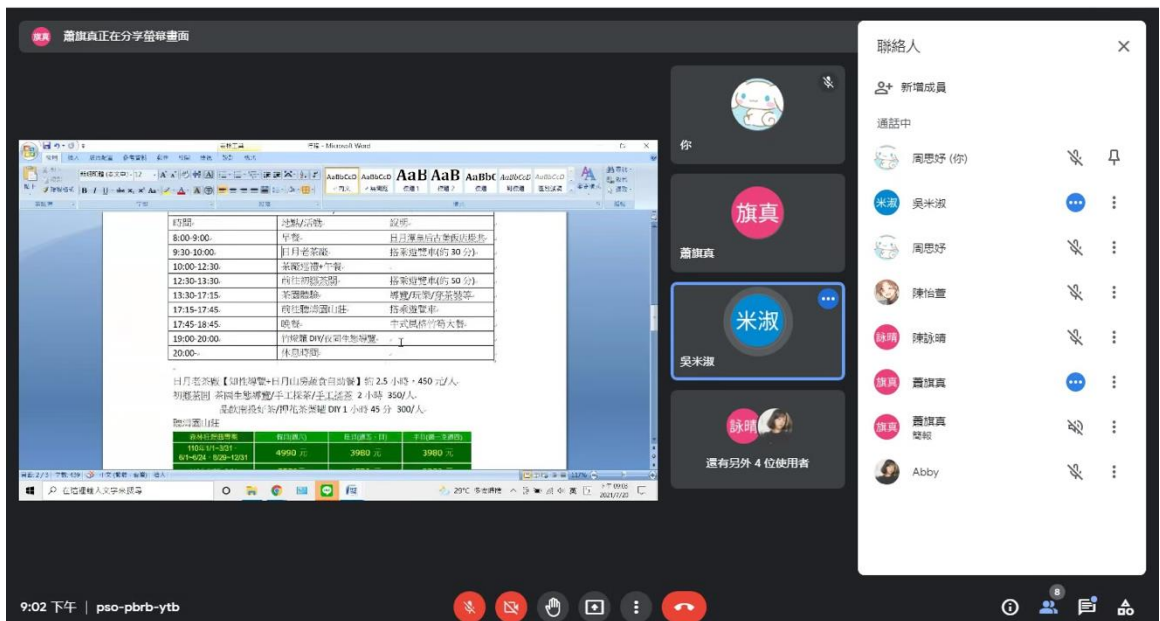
旗真 蕭旗真正在分享螢幕畫面

| 時間 | 地點/活動 | 說明 |
|---|---|---|
| 8:00-9:00 | 早餐 | 日月潭意后古德飯店提供 |
| 9:30-10:00 | 日月老茶廠 | 搭乘遊覽車(約 30 分) |
| 10:00-12:30 | 茶園巡禮+午餐 | |
| 12:30-13:30 | 前往明潭花園 | 搭乘遊覽車(約 50 分) |
| 13:30-17:15 | 茶園體驗 | 導覽/玩茶/摘茶葉等 |
| 17:15-17:45 | 前往聽濤園山莊 | 搭乘遊覽車 |
| 17:45-18:45 | 晚餐 | 中式風格竹筍大餐 |
| 19:00-20:00 | 竹燈籠 DIY/夜間生態導覽 | |
| 20:00- | 休息時間 | |

日月老茶廠【知性導覽+日月山景蔬食自助餐】約 2.5 小時，450 元/人
明潭茶園 茶園生態導覽/手工採茶/手工揉茶 2 小時 350/人
晨飲南投好茶/押花茶蠟燭 DIY 1 小時 45 分 300/人
聽濤園山莊

| | | | |
|---|---|---|---|
| 110年1/1-3/31 6/1-6/24、8/29-12/31 | 4990 元 | 3980 元 | 3980 元 |

29°C 多雲時晴 2021/7/20

你
蕭旗真
米淑
吳米淑
詠晴
還有另外 4 位使用者

聯絡人
新增成員
通話中
周思妤 (你)
米淑 吳米淑
周思妤
陳怡萱
詠晴 陳詠晴
旗真 蕭旗真
旗真 蕭旗真 簡報
Abby

9:02 下午 | pso-pbrb-ytb
8